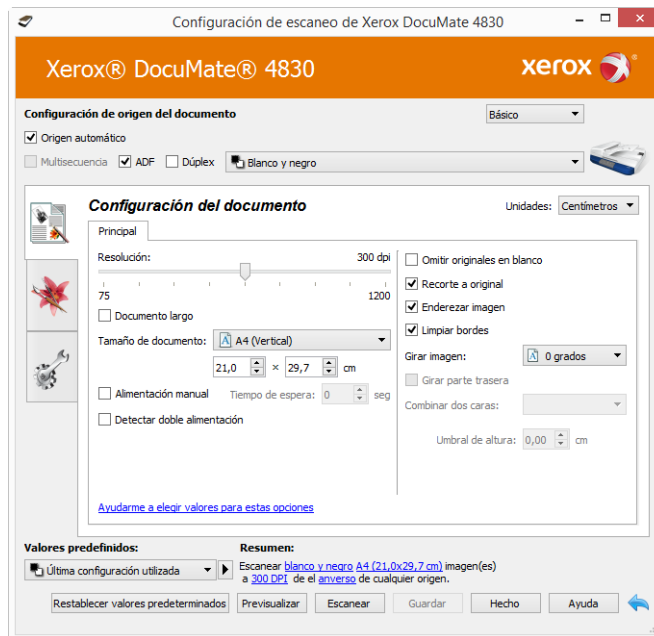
Configuración de escaneo de Xerox DocuMate 4830

Xerox® DocuMate® 4830

xerox

Configuración de origen del documento

Básico

Origen automático

Multisecuencia ADF Dúplex Blanco y negro

Configuración del documento

Unidades: Centímetros

Principal

Resolución: 300 dpi

75 1200

Documento largo

Tamaño de documento: A4 (Vertical)

21,0 × 29,7 cm

Alimentación manual Tiempo de espera: 0 seg

Detectar doble alimentación

Omitir originales en blanco

Recorte a original

Enderezar imagen

Limpiar bordes

Girar imagen: 0 grados

Girar parte trasera

Combinar dos caras:

Umbral de altura: 0,00 cm

Ayudarme a elegir valores para estas opciones

Valores predefinidos:

Última configuración utilizada

Resumen:

Escanear blanco y negro A4 (21,0x29,7 cm) imagen(es) a 300 DPI de el anverso de cualquier origen.

Restablecer valores predeterminados Previsualizar Escanear Guardar Hecho Ayuda